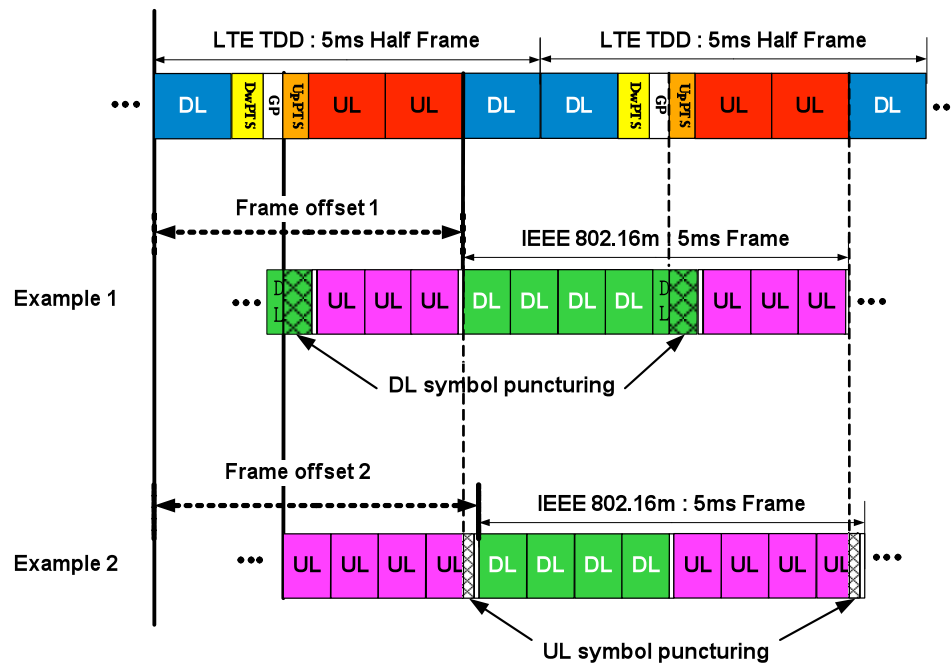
LTE TDD : 5ms Half Frame

LTE TDD : 5ms Half Frame

••• DL DwPTS GP UpPTS UL UL DL DL DwPTS GP UpPTS UL UL DL •••

Frame offset 1

IEEE 802.16m 5ms Frame

Example 1

••• DL UL UL UL DL DL DL DL DL UL UL UL •••

DL symbol puncturing

Frame offset 2

IEEE 802.16m : 5ms Frame

Example 2

••• UL UL UL UL DL DL DL DL UL UL UL UL •••

UL symbol puncturing